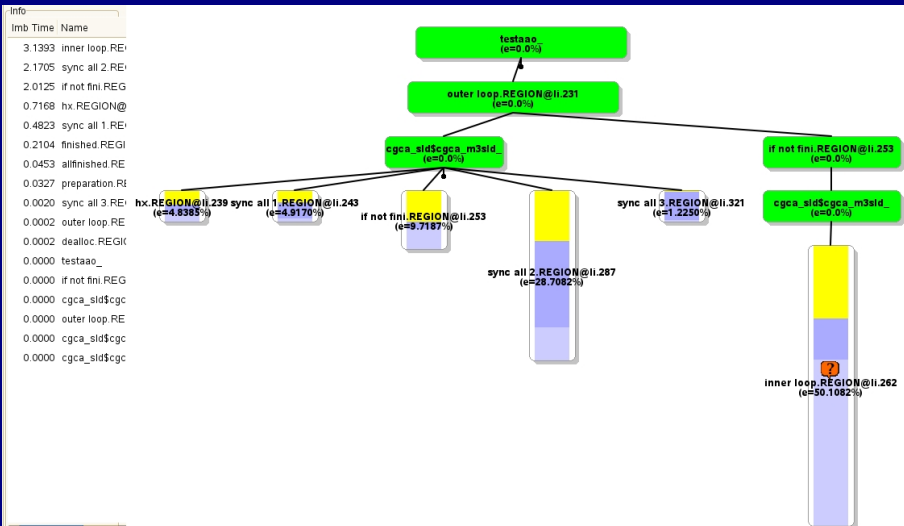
Info

| Imb Time | Name |
|---|---|
| 3.1393 | inner loop.REG |
| 2.1705 | sync all 2.RE |
| 2.0125 | if not fini.REG |
| 0.7168 | hx.REGION@ |
| 0.4823 | sync all 1.RE |
| 0.2104 | finished.REGI |
| 0.0453 | allfinished.RE |
| 0.0327 | preparation.R |
| 0.0020 | sync all 3.RE |
| 0.0002 | outer loop.RE |
| 0.0002 | dealloc.REGI |
| 0.0000 | testaao_ |
| 0.0000 | if not fini.REG |
| 0.0000 | cgca_sld$cgc |
| 0.0000 | outer loop.RE |
| 0.0000 | cgca_sld$cgc |
| 0.0000 | cgca_sld$cgc |

testaao_
(e=0.0%)

outer loop.REGION@li.231
(e=0.0%)

cgca_sld$cgca_m3sld_
(e=0.0%)

if not fini.REGION@li.253
(e=0.0%)

hx.REGION@li.239
(e=4.8385%)

sync all 1.REGION@li.243
(e=4.9170%)

if not fini.REGION@li.253
(e=9.7187%)

sync all 2.REGION@li.287
(e=28.7082%)

sync all 3.REGION@li.321
(e=1.2250%)

cgca_sld$cgca_m3sld_
(e=0.0%)

?

inner loop.REGION@li.262
(e=50.1082%)